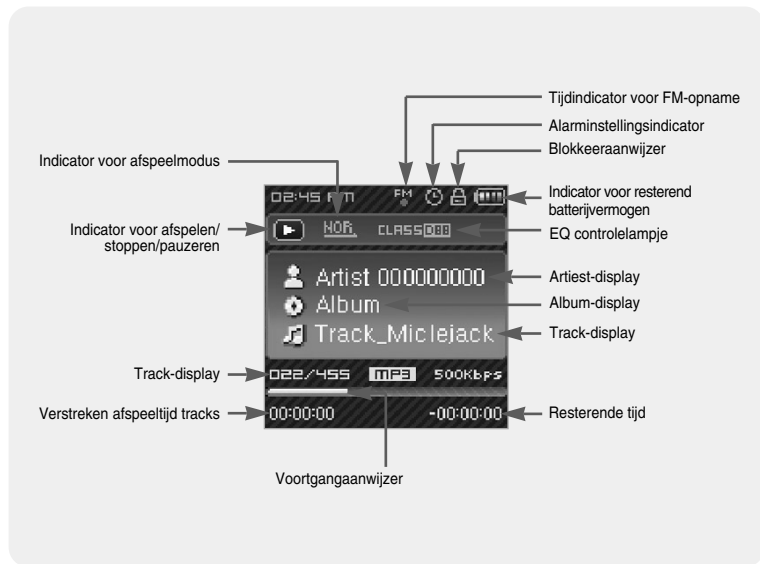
Tijdindicator voor FM-opname
Alarminstellingsindicator
Indicator voor afspeelmodus
Blokkeeraanwijzer
02:45 PM
FM
Indicator voor resterend batterijvermogen
Indicator voor afspelen/ stoppen/pauzeren
NOR
CLASS
EQ controlelampje
Artist 000000000
Artiest-display
Album
Album-display
Track_Miclejack
Track-display
Track-display
022/455
MP3
500Kbps
Verstreken afspeeltijd tracks
00:00:00
-00:00:00
Resterende tijd
Voortgangaanwijzer